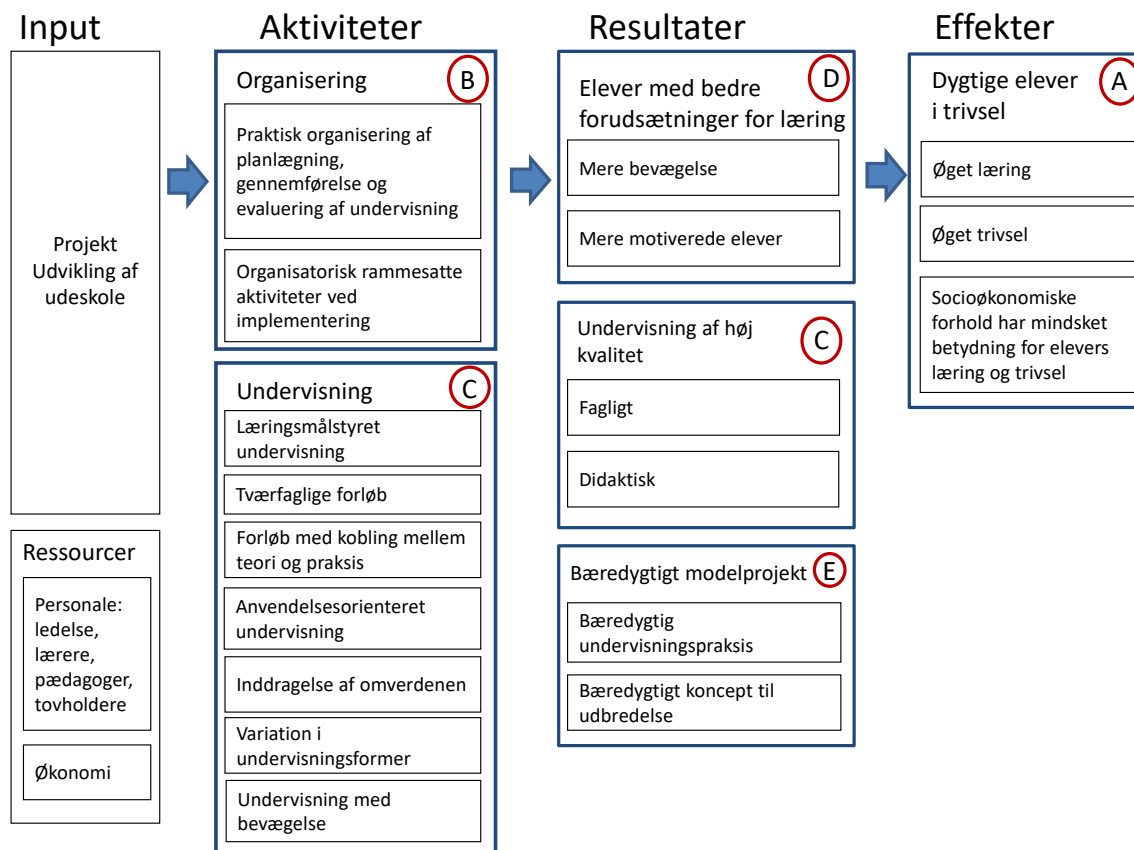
Input

Projekt Udvikling af udeskole

Ressourcer

Personale: ledelse, lærere, pædagoger, tovholdere

Økonomi

Aktiviteter

Organisering B

Praktisk organisering af planlægning, gennemførelse og evaluering af undervisning

Organisatorisk rammesatte aktiviteter ved implementering

Undervisning C

Læringsmålstyret undervisning

Tværfaglige forløb

Forløb med kobling mellem teori og praksis

Anvendelsesorienteret undervisning

Inddragelse af omverdenen

Variation i undervisningsformer

Undervisning med bevægelse

Resultater

Elever med bedre forudsætninger for læring D

Mere bevægelse

Mere motiverede elever

Undervisning af høj kvalitet C

Fagligt

Didaktisk

Bæredygtigt modelprojekt E

Bæredygtig undervisningspraksis

Bæredygtigt koncept til udbredelse

Effekter

Dygtige elever i trivsel A

Øget læring

Øget trivsel

Socioøkonomiske forhold har mindsket betydning for elevers læring og trivsel